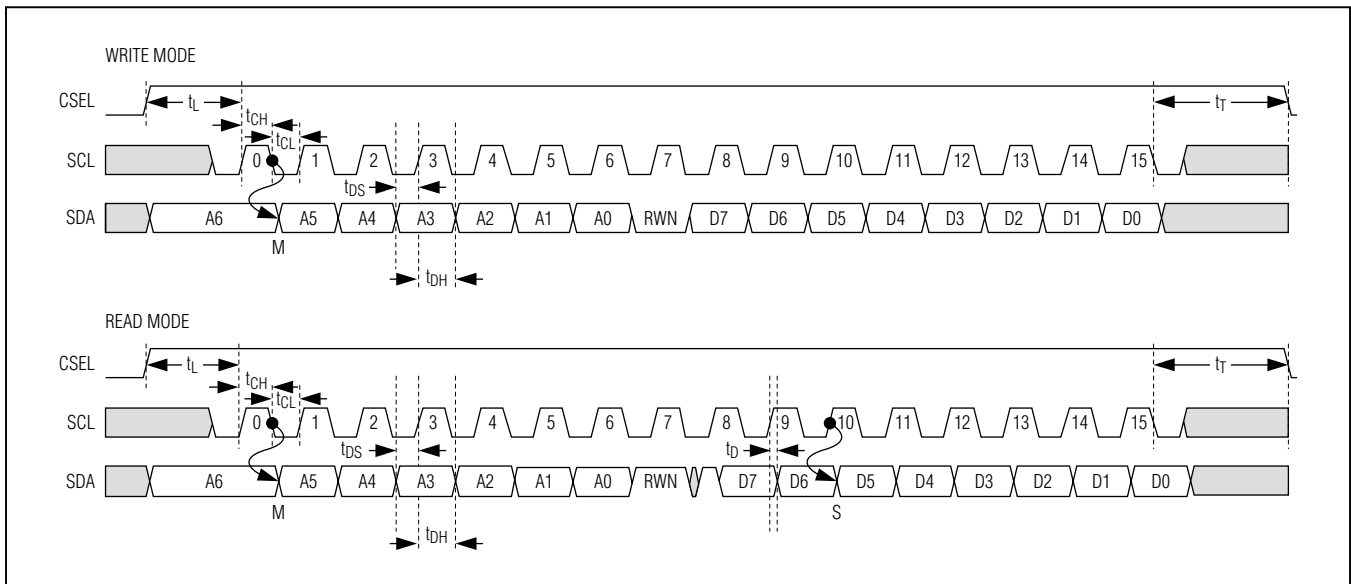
WRITE MODE

CSEL

$t_L$

$t_{CH}$

$t_{CL}$

$t_T$

SCL

0 1 2 3 4 5 6 7 8 9 10 11 12 13 14 15

$t_{DS}$

SDA

A6 A5 A4 A3 A2 A1 A0 RWN D7 D6 D5 D4 D3 D2 D1 D0

M

$t_{DH}$

READ MODE

CSEL

$t_L$

$t_{CH}$

$t_{CL}$

$t_T$

SCL

0 1 2 3 4 5 6 7 8 9 10 11 12 13 14 15

$t_{DS}$

$t_D$

SDA

A6 A5 A4 A3 A2 A1 A0 RWN D7 D6 D5 D4 D3 D2 D1 D0

M

S

$t_{DH}$